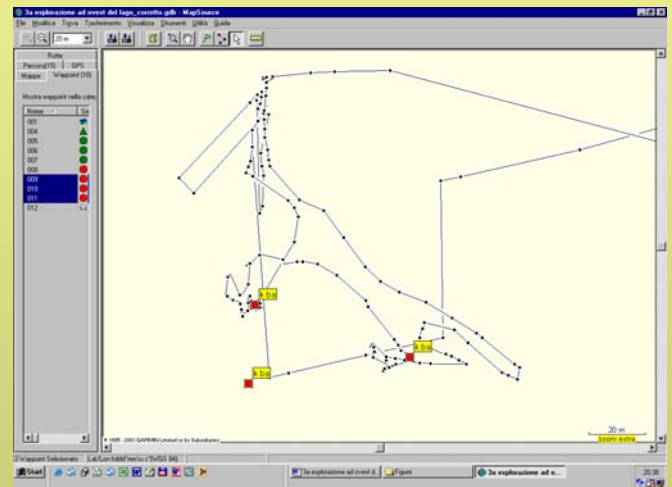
3a esplorazione ad ovest del lago_corretto gdb - MapSource

File Modifica Trova Trasferimento Visualizza Strumenti Utilità Guida

20 m

Rotte
Percorsi (15) GPS
Mappe Waypoint (10)

Mostra waypoint nella cate

Nome Si
001
004
005
006
007
008
009
010
011
012

k ba
k ba
k ba

© 1995 - 2003 GARMIN Limited or its Subsidiaries

20 m
zoom extra

3 Waypoint Selezionati Lat/Lon hddd°mm.ss.s' [WGS 84]

Start
3a esplorazione ad ovest d...
Figure
3a esplorazione ad o...
20.38